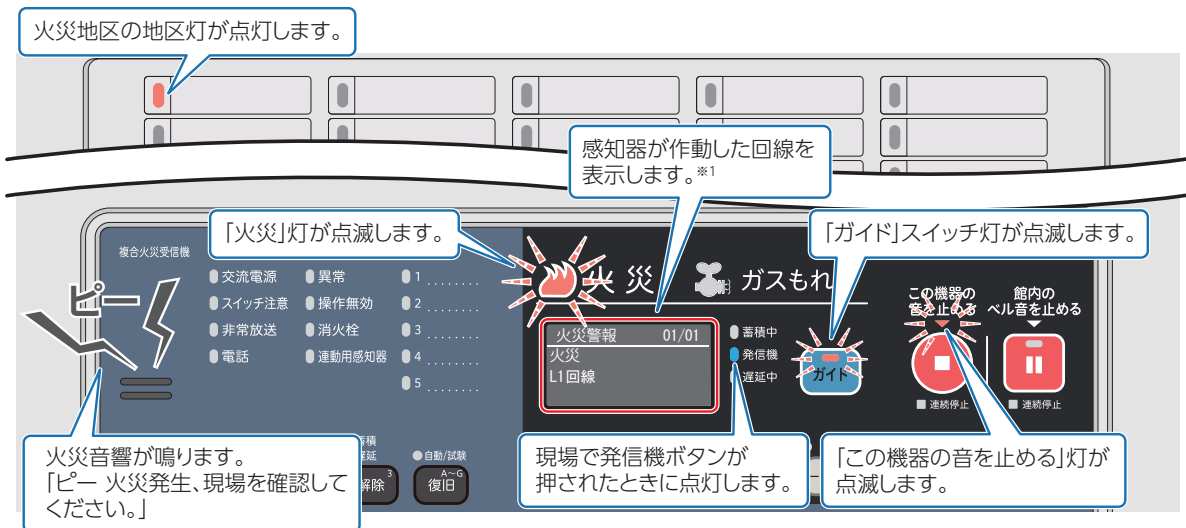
火災地区の地区灯が点灯します。

感知器が作動した回線を表示します。※1

「火災」灯が点滅します。

「ガイド」スイッチ灯が点滅します。

複合火災受信機

交流電源
スイッチ注意
非常放送
電話
異常
操作無効
消火栓
連動用感知器
1
2
3
4
5

ピー

火災
ガスもれ

火災警報 01/01
火災
L1回線

蓄積中
発信機
遅延中

ガイド

この機器の音を止める
館内のベル音を止める

連続停止
連続停止

火災音響が鳴ります。
「ピー 火災発生、現場を確認してください。」

蓄積
遅延
解除
自動/試験
A~G
復旧

現場で発信機ボタンが押されたときに点灯します。

「この機器の音を止める」灯が点滅します。